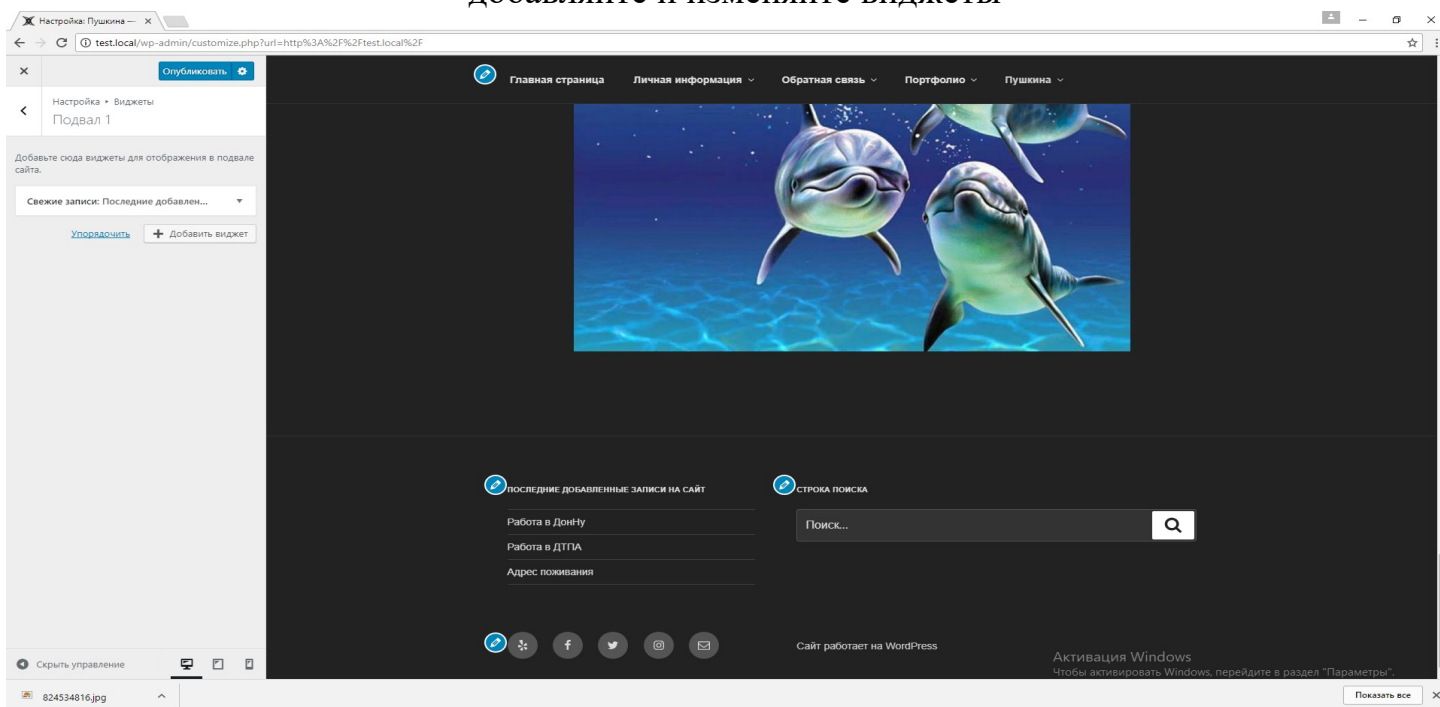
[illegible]

Настройка: Пушкина — ×

test.local/wp-admin/customize.php?url=http%3A%2F%2Ftest.local%2F

×

Опубликовать

Настройка ▸ Виджеты
Подвал 1

Добавьте сюда виджеты для отображения в подвале сайта.

Свежие записи: Последние добавлен...

Упорядочить

+ Добавить виджет

Главная страница
Личная информация
Обратная связь
Портфолио
Пушкина

ПОСЛЕДНИЕ ДОБАВЛЕННЫЕ ЗАПИСИ НА САЙТ

Работа в ДонНу

Работа в ДТПА

Адрес поживания

СТРОКА ПОИСКА

Поиск...

Сайт работает на WordPress

Активация Windows
Чтобы активировать Windows, перейдите в раздел "Параметры".

Скрыть управление

824534816.jpg

Показать все